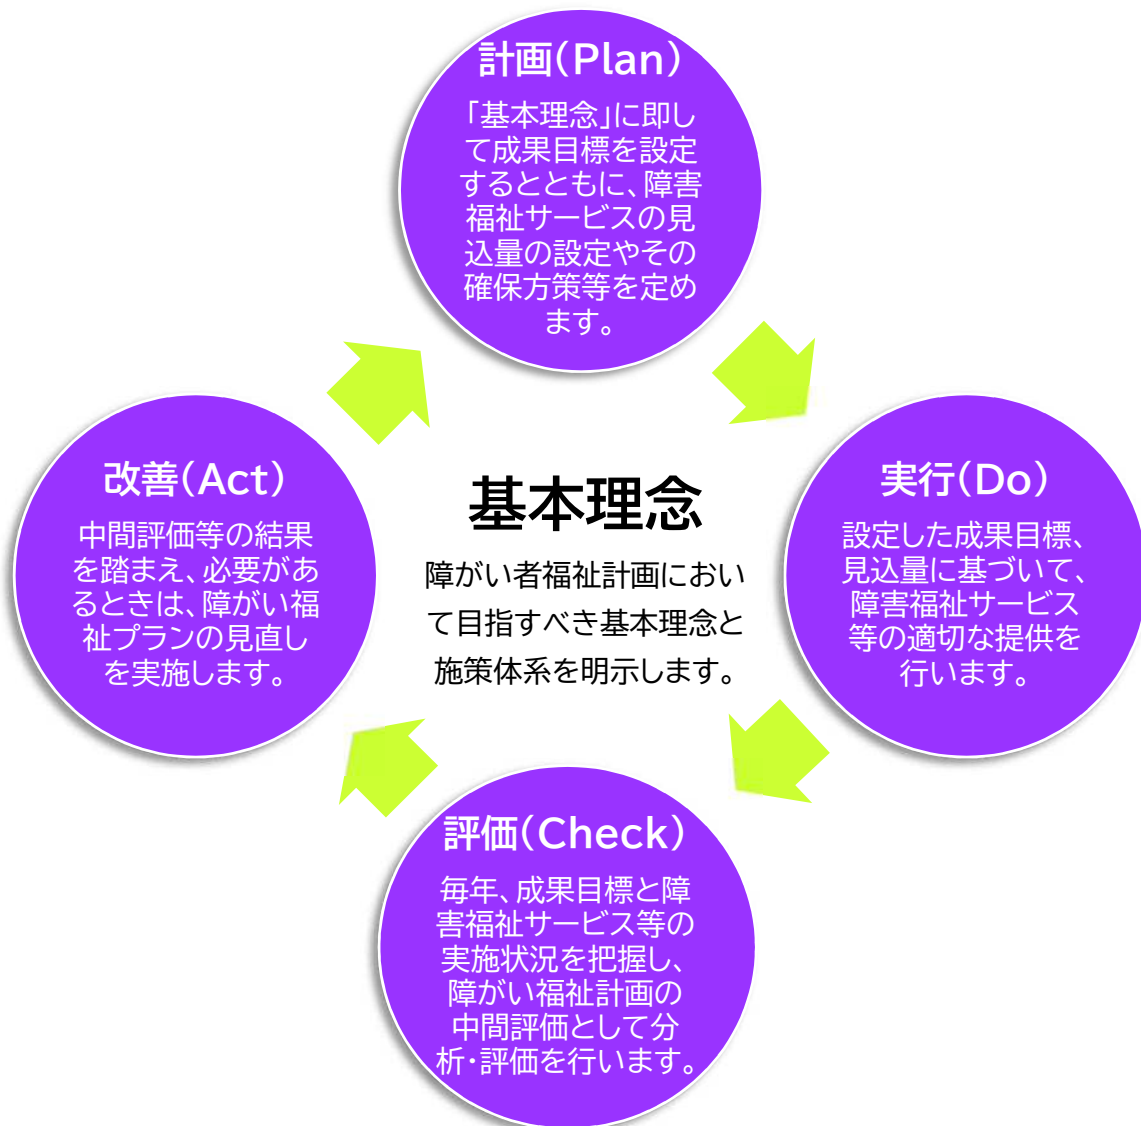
計画（Plan）

「基本理念」に即して成果目標を設定するとともに、障害福祉サービスの見込量の設定やその確保方策等を定めます。

改善（Act）

中間評価等の結果を踏まえ、必要があるときは、障がい福祉プランの見直しを実施します。

基本理念

障がい者福祉計画において目指すべき基本理念と施策体系を明示します。

実行（Do）

設定した成果目標、見込量に基づいて、障害福祉サービス等の適切な提供を行います。

評価（Check）

毎年、成果目標と障害福祉サービス等の実施状況を把握し、障がい福祉計画の中間評価として分析・評価を行います。